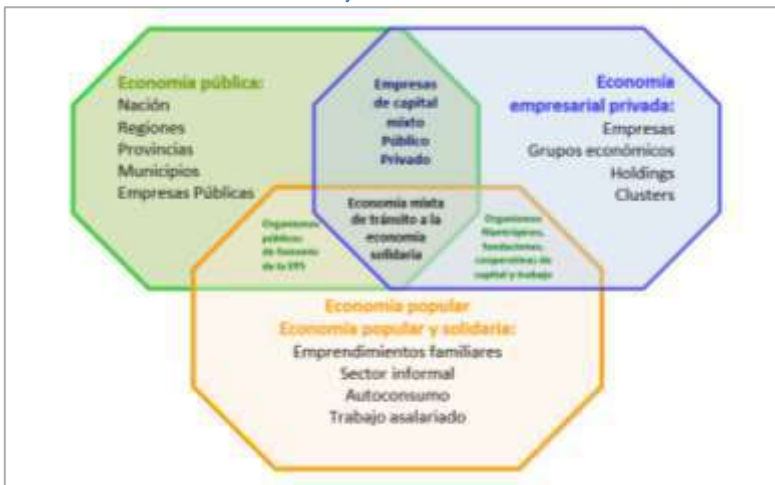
Economía pública:
Nación
Regiones
Provincias
Municipios
Empresas Públicas

Empresas de capital mixto Público Privado

Economía empresarial privada:
Empresas
Grupos económicos
Holdings
Clusters

Organismos públicos de fomento de la EPS

Economía mixta de tránsito a la economía solidaria

Organismos filantrópicos, fundaciones, cooperativas de capital y trabajo

Economía popular
Economía popular y solidaria:
Emprendimientos familiares
Sector informal
Autoconsumo
Trabajo asalariado